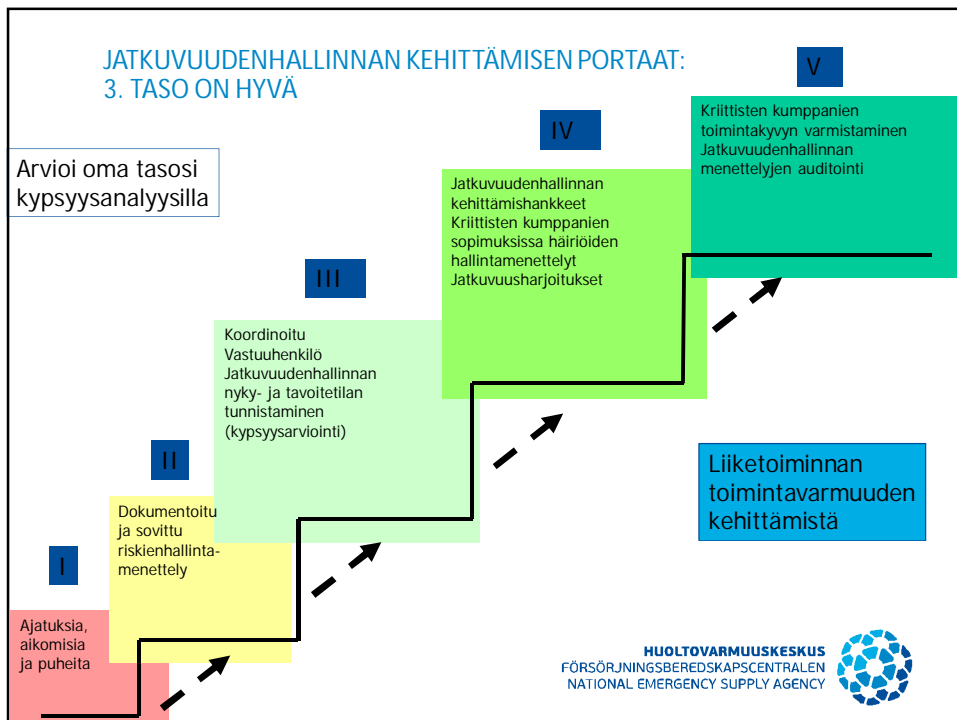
JATKUVUUDENHALLINNAN KEHITTÄMISEN PORTAAT: 3. TASO ON HYVÄ

Arvioi oma tasosi kypsyysanalyysilla

V

Kriittisten kumppanien toimintakyvyn varmistaminen
Jatkuvuudenhallinnan menettelyjen auditointi

IV

Jatkuvuudenhallinnan kehittämishankkeet
Kriittisten kumppanien sopimuksissa häiriöiden hallintamenettelyt
Jatkuvuusharjoitukset

III

Koordinoitu
Vastuuhenkilö
Jatkuvuudenhallinnan nyky- ja tavoitetilan tunnistaminen (kypsyysarviointi)

II

Dokumentoitu ja sovittu riskienhallintamenettely

I

Ajatuksia, aikomisia ja puheita

Liiketoiminnan toimintavarmuuden kehittämistä

HUOLTOVARMUUSKESKUS
FÖRSÖRJNINGSBEREDSKAPSCENTRALEN
NATIONAL EMERGENCY SUPPLY AGENCY